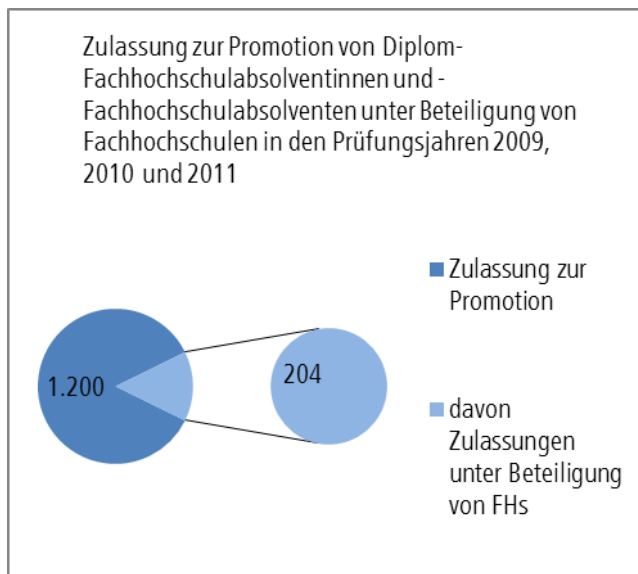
Zulassung zur Promotion von Diplom-Fachhochschulabsolventinnen und -Fachhochschulabsolventen unter Beteiligung von Fachhochschulen in den Prüfungsjahren 2009, 2010 und 2011

1.200

204

Zulassung zur Promotion

davon Zulassungen unter Beteiligung von FHs